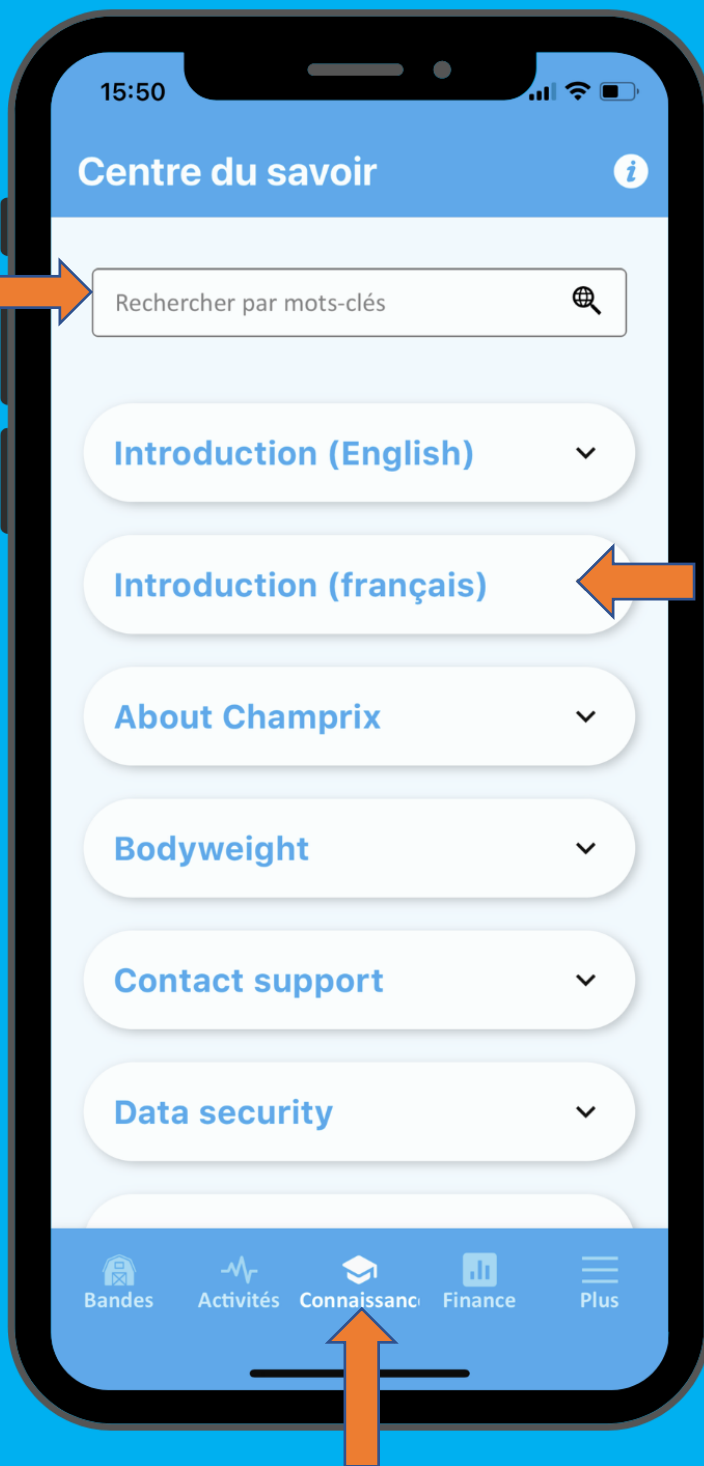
15:50

Centre du savoir

i

Rechercher par mots-clés

Introduction (English)

Introduction (français)

About Champrix

Bodyweight

Contact support

Data security

Bandes
Activités
Connaissanc
Finance
Plus